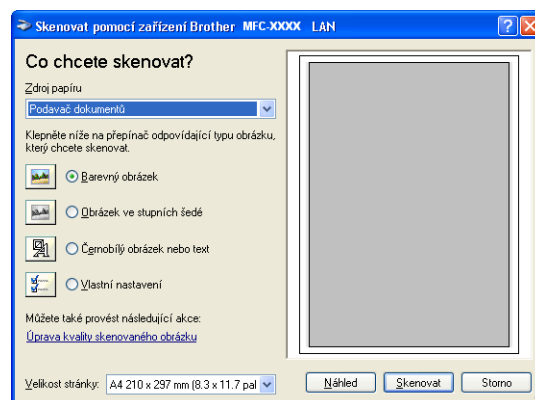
Skenovat pomocí zařízení Brother MFC-XXXX LAN

Co chcete skenovat?

Zdroj papíru

Podavač dokumentů

Klepněte níže na přepínač odpovídající typu obrázku, který chcete skenovat.

Barevný obrázek

Obrázek ve stupních šedé

Černobílý obrázek nebo text

Vlastní nastavení

Můžete také provést následující akce:

Úprava kvality skenovaného obrázku

Velikost stránky: A4 210 x 297 mm (8.3 x 11.7 pal

Náhled

Skenovat

Storno